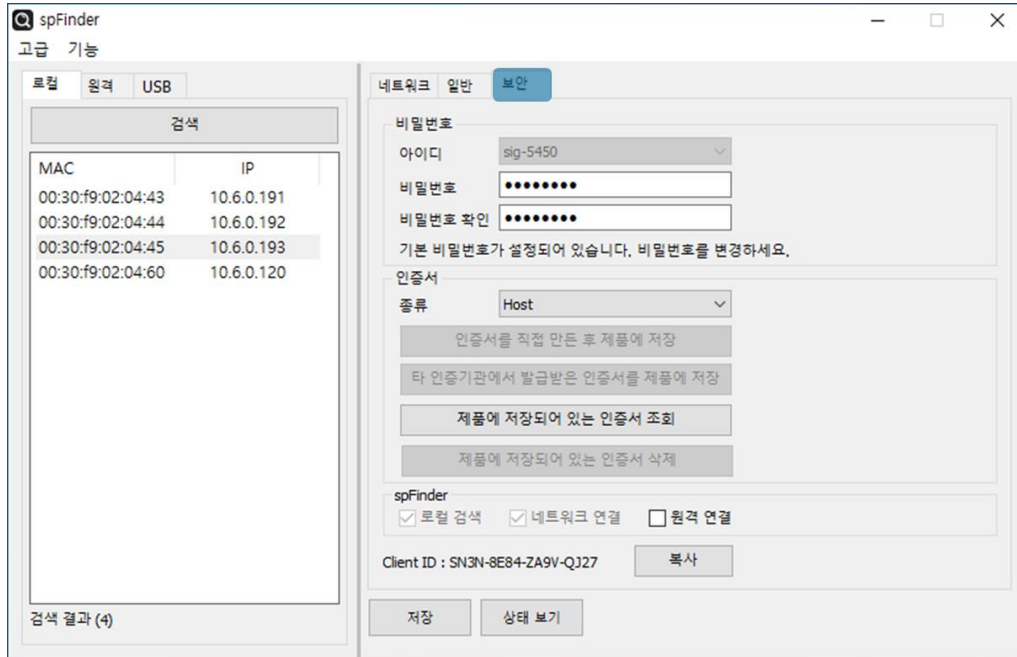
spFinder
고급 기능

로컬 원격 USB

검색

| MAC | IP |
|---|---|
| 00:30:f9:02:04:43 | 10.6.0.191 |
| 00:30:f9:02:04:44 | 10.6.0.192 |
| 00:30:f9:02:04:45 | 10.6.0.193 |
| 00:30:f9:02:04:60 | 10.6.0.120 |

검색 결과 (4)

네트워크 일반 보안

비밀번호
아이디 sig-5450
비밀번호 •••••••••
비밀번호 확인 •••••••••
기본 비밀번호가 설정되어 있습니다. 비밀번호를 변경하세요.

인증서
종류 Host
인증서를 직접 만든 후 제품에 저장
타 인증기관에서 발급받은 인증서를 제품에 저장
제품에 저장되어 있는 인증서 조회
제품에 저장되어 있는 인증서 삭제

spFinder
로컬 검색 네트워크 연결 원격 연결

Client ID : SN3N-8E84-ZA9V-QJ27 복사

저장 상태 보기